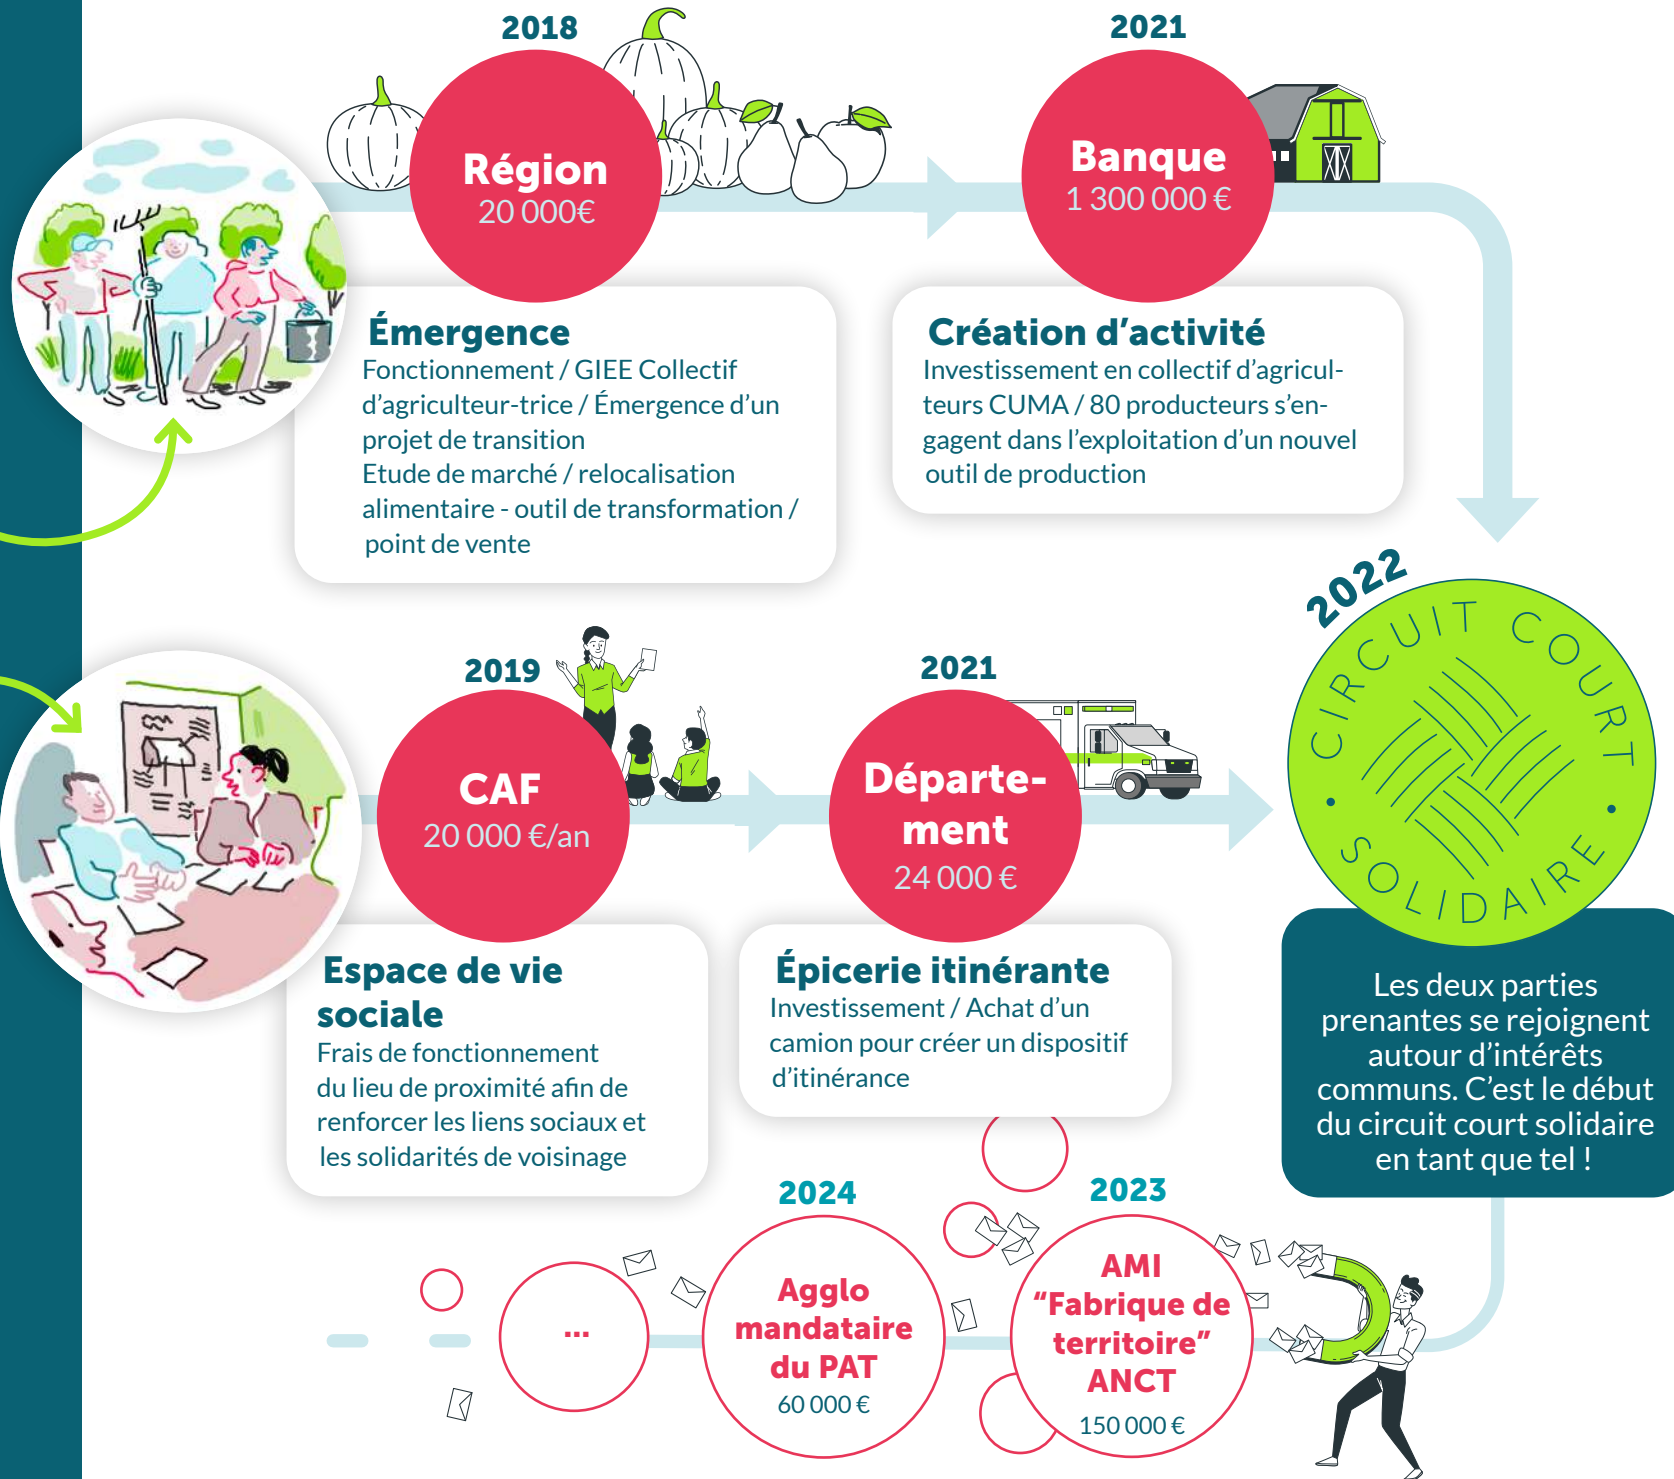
2018

Région
20 000€

Émergence
Fonctionnement / GIEE Collectif d'agriculteur-trice / Émergence d'un projet de transition
Etude de marché / relocalisation alimentaire - outil de transformation / point de vente

2021

Banque
1 300 000 €

Création d'activité
Investissement en collectif d'agriculteurs CUMA / 80 producteurs s'engagent dans l'exploitation d'un nouvel outil de production

2022

CIRCUIT COURT • SOLIDAIRE •

Les deux parties prenantes se rejoignent autour d'intérêts communs. C'est le début du circuit court solidaire en tant que tel !

2019

CAF
20 000 €/an

Espace de vie sociale
Frais de fonctionnement du lieu de proximité afin de renforcer les liens sociaux et les solidarités de voisinage

2021

Département
24 000 €

Épicerie itinérante
Investissement / Achat d'un camion pour créer un dispositif d'itinérance

2024

Agglo mandataire du PAT
60 000 €

2023

AMI "Fabrique de territoire" ANCT
150 000 €

...